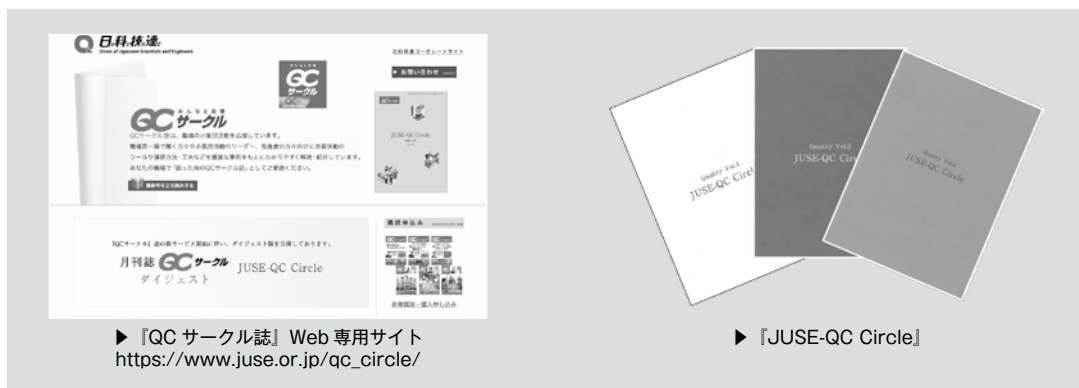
日科技連
Union of Japanese Scientists and Engineers

日科技連コーポレートサイト

お問い合わせ

みんなの広場
QC サークル

QCサークル誌は、職場の小集団活動を応援しています。
職場第一線で働く方々や小集団活動のリーダー、推進者の方々向けに改善活動のツールや運営方法・工夫などを豊富な事例をもとにわかりやすく解説・紹介しています。
あなたの職場で「困った時のQCサークル誌」としてご愛読ください。

JUSE-QC Circle

最新号をご購読する

購読申込み

『QCサークル』誌の新サービス開始に伴い、ダイジェスト版を公開しております。

月刊誌 QC サークル ダイジェスト JUSE-QC Circle

定期購読・個人申し込み

▶『QC サークル誌』Web 専用サイト
https://www.juse.or.jp/qc_circle/

Quality Vol.1
JUSE-QC Circle

Quality Vol.2
JUSE-QC Circle

Quality Vol.3
JUSE-QC Circle

▶『JUSE-QC Circle』